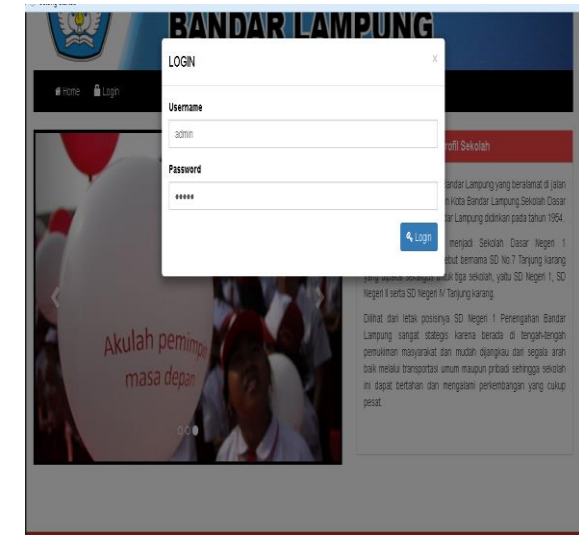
BANDAR LAMPUNG

Home Login

LOGIN

×

Username

admin

Password

•••••

Login

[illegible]ofil Sekolah

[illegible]andar Lampung yang beralamat di jalan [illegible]n Kota Bandar Lampung.Sekolah Dasar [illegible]ar Lampung didirikan pada tahun 1954.

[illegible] menjadi Sekolah Dasar Negeri 1 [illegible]ebut bernama SD No.7 Tanjung karang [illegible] tiga sekolah, yaitu SD Negeri 1, SD Negeri II serta SD Negeri IV Tanjung karang.

Dilihat dari letak posisinya SD Negeri 1 Perengahan Bandar Lampung sangat stategis karena berada di tengah-tengah pemukiman masyarakat dan mudah dijangkau dari segala arah baik melalui transportasi umum maupun pribadi sehingga sekolah ini dapat bertahan dan mengalami perkembangan yang cukup pesat.

Akulah pemimp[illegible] masa depan